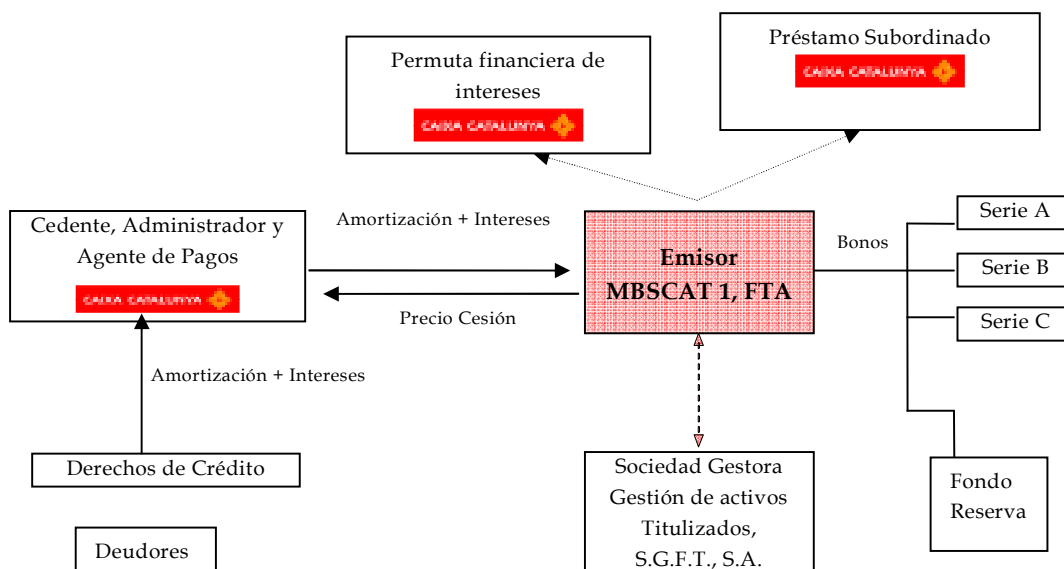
Permuta financiera de intereses
CAIXA CATALUNYA

Préstamo Subordinado
CAIXA CATALUNYA

Cedente, Administrador y Agente de Pagos
CAIXA CATALUNYA

Amortización + Intereses

Precio Cesión

Emisor
MBSCAT 1, FTA

Bonos

Serie A

Serie B

Serie C

Fondo Reserva

Amortización + Intereses

Derechos de Crédito

Sociedad Gestora Gestión de activos Titulizados, S.G.F.T., S.A.

Deudores